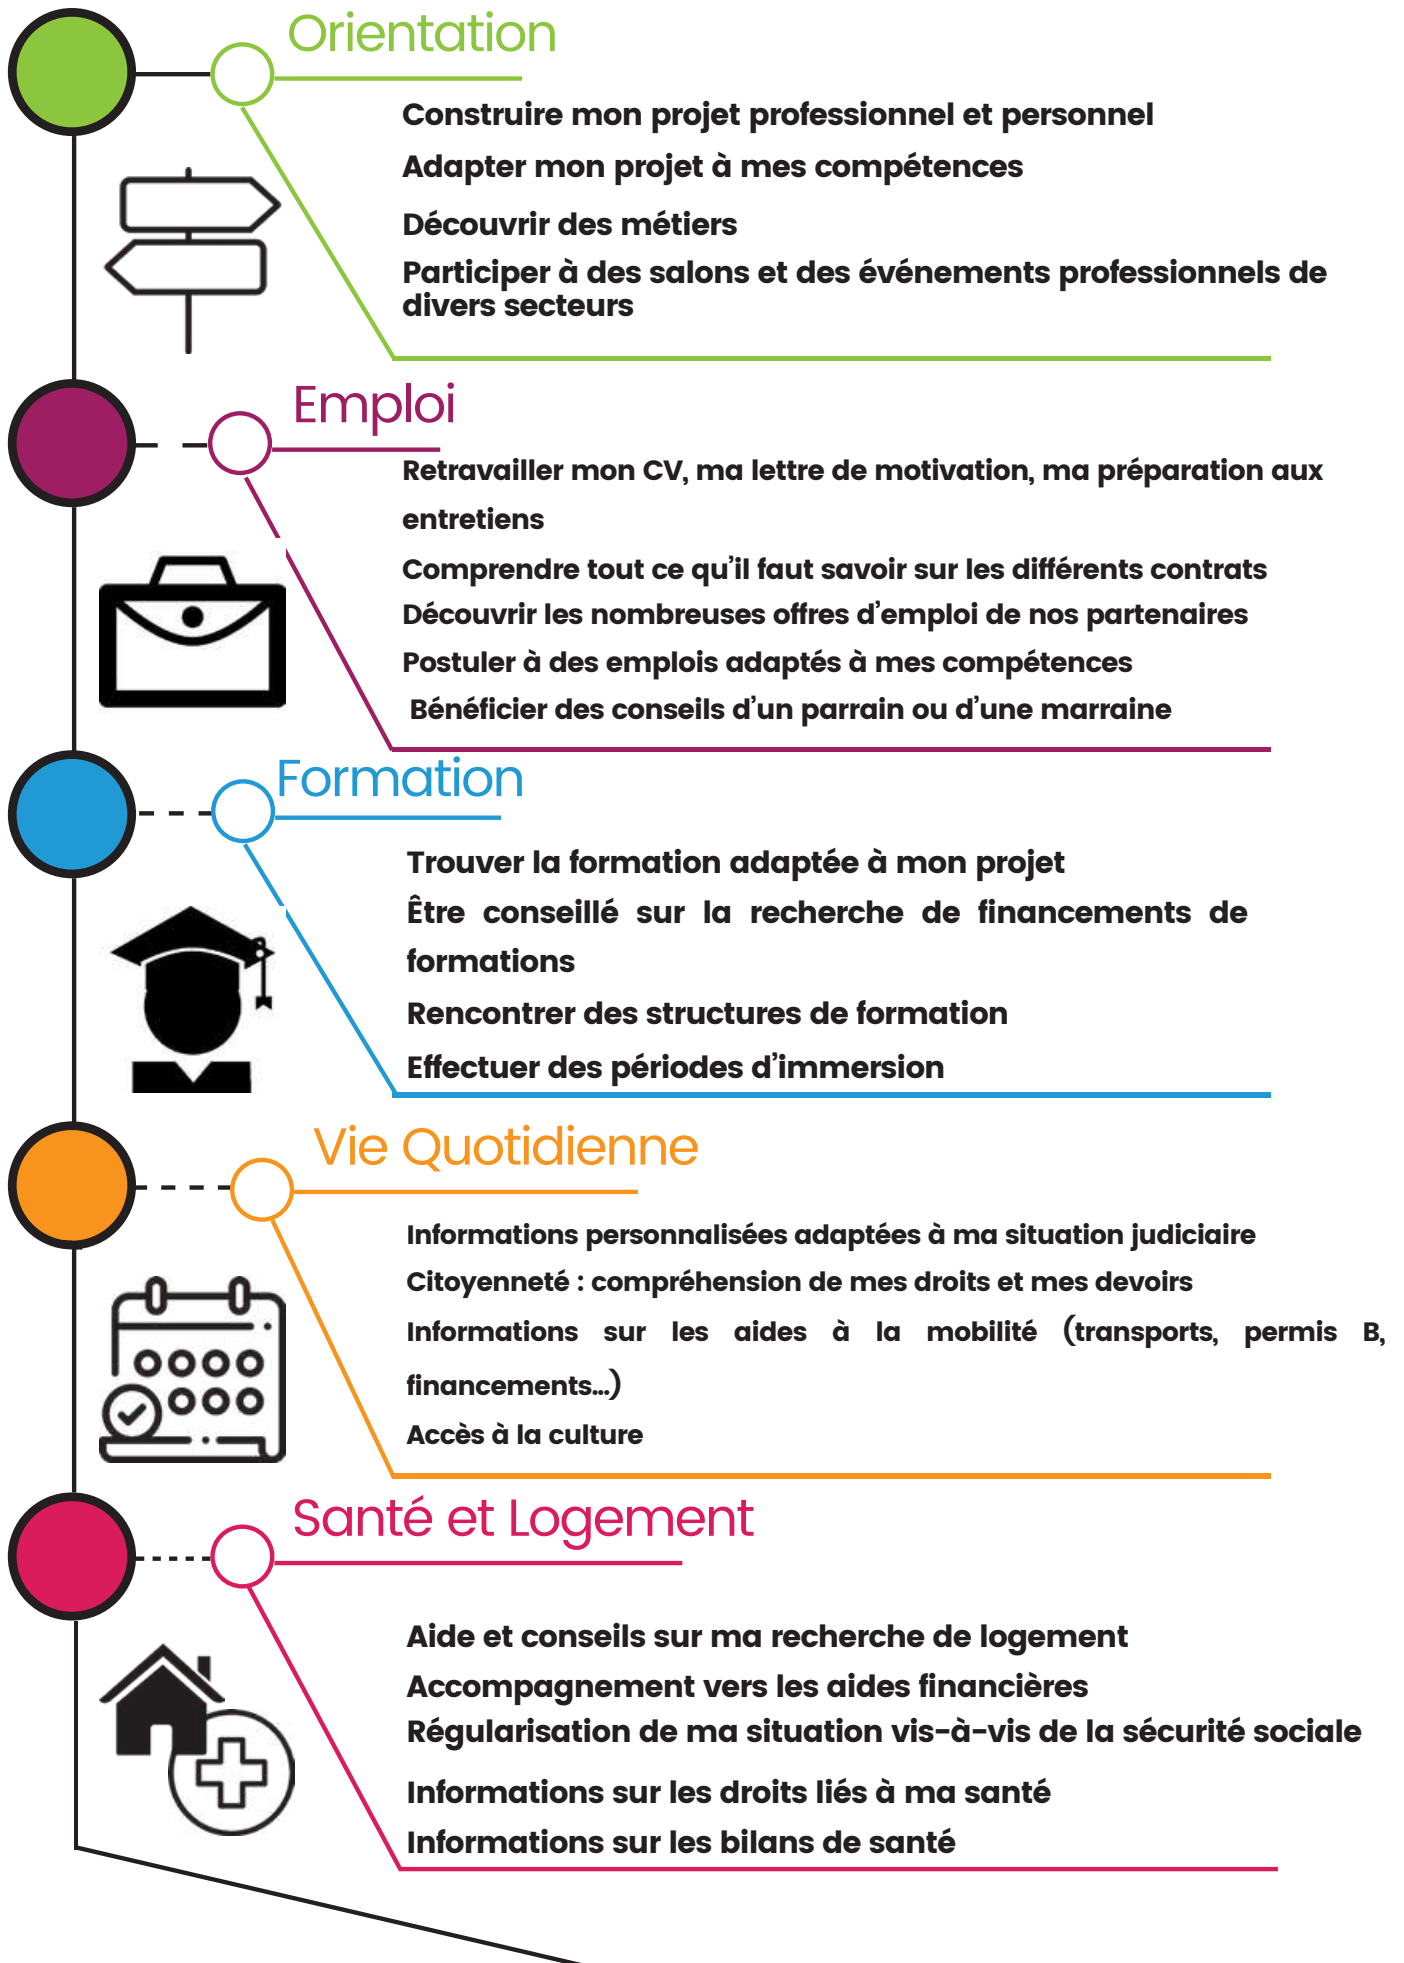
Orientation

Construire mon projet professionnel et personnel

Adapter mon projet à mes compétences

Découvrir des métiers

Participer à des salons et des événements professionnels de divers secteurs

Emploi

Retravailler mon CV, ma lettre de motivation, ma préparation aux entretiens

Comprendre tout ce qu'il faut savoir sur les différents contrats

Découvrir les nombreuses offres d'emploi de nos partenaires

Postuler à des emplois adaptés à mes compétences

Bénéficier des conseils d'un parrain ou d'une marraine

Formation

Trouver la formation adaptée à mon projet

Être conseillé sur la recherche de financements de formations

Rencontrer des structures de formation

Effectuer des périodes d'immersion

Vie Quotidienne

Informations personnalisées adaptées à ma situation judiciaire

Citoyenneté : compréhension de mes droits et mes devoirs

Informations sur les aides à la mobilité (transports, permis B, financements...)

Accès à la culture

Santé et Logement

Aide et conseils sur ma recherche de logement

Accompagnement vers les aides financières

Régularisation de ma situation vis-à-vis de la sécurité sociale

Informations sur les droits liés à ma santé

Informations sur les bilans de santé